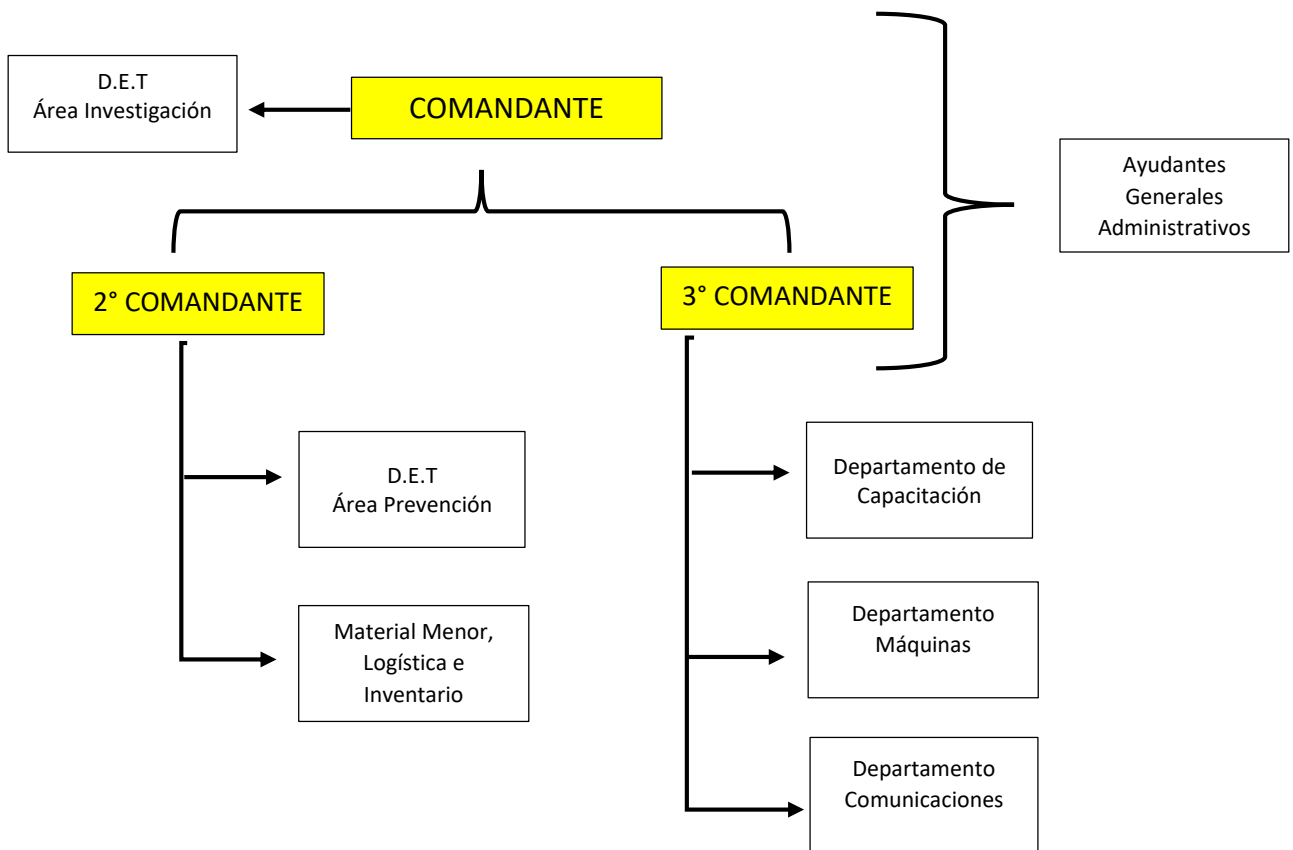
D.E.T
Área Investigación

COMANDANTE

Ayudantes
Generales
Administrativos

2° COMANDANTE

3° COMANDANTE

D.E.T
Área Prevención

Material Menor,
Logística e
Inventario

Departamento de
Capacitación

Departamento
Máquinas

Departamento
Comunicaciones